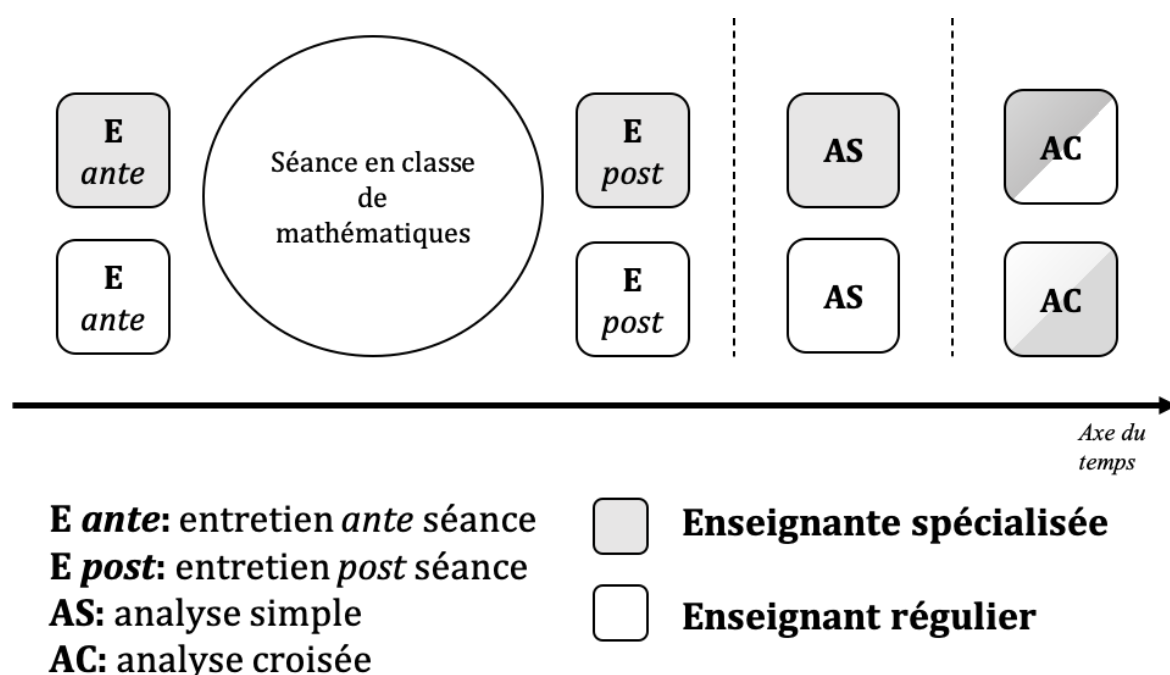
E
*ante*

E
*ante*

Séance en classe de mathématiques

E
*post*

E
*post*

AS

AS

AC

AC

Axe du temps

**E *ante*:** entretien *ante* séance
**E *post*:** entretien *post* séance
**AS:** analyse simple
**AC:** analyse croisée

**Enseignante spécialisée**

**Enseignant régulier**